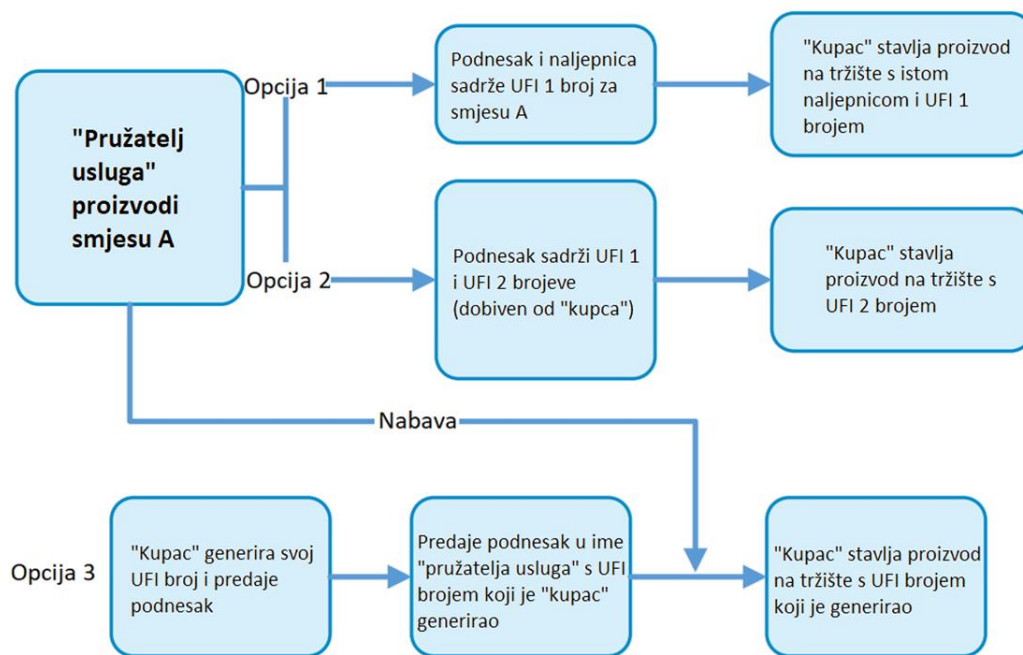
"Pružatelj usluga" proizvodi smjesu A

Opcija 1

Podnesak i naljepnica sadrže UFI 1 broj za smjesu A

"Kupac" stavlja proizvod na tržište s istom naljepnicom i UFI 1 brojem

Opcija 2

Podnesak sadrži UFI 1 i UFI 2 brojeve (dobiven od "kupca")

"Kupac" stavlja proizvod na tržište s UFI 2 brojem

Nabava

Opcija 3

"Kupac" generira svoj UFI broj i predaje podnesak

Predaje podnesak u ime "pružatelja usluga" s UFI brojem koji je "kupac" generirao

"Kupac" stavlja proizvod na tržište s UFI brojem koji je generirao